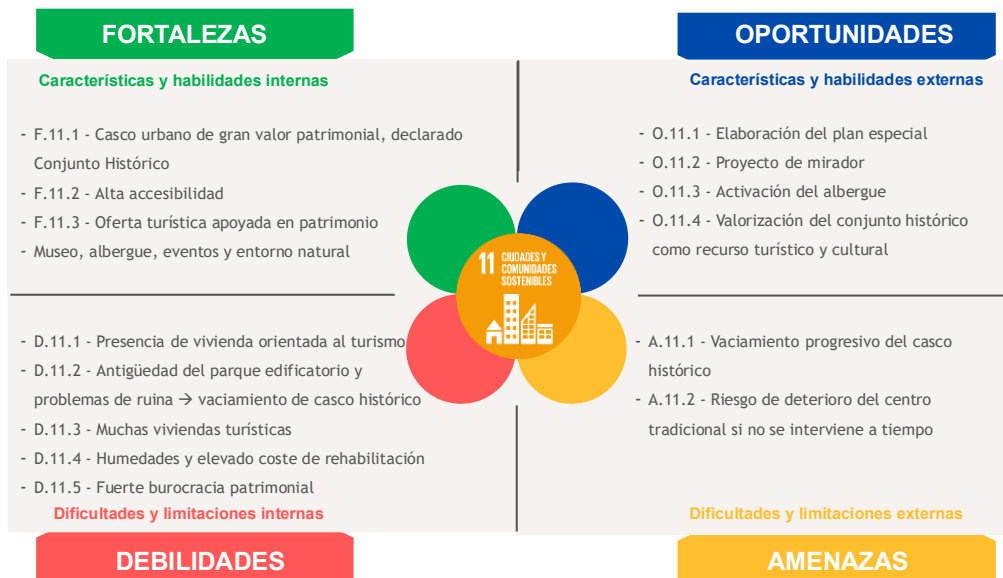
FORTALEZAS

Características y habilidades internas

- F.11.1 - Casco urbano de gran valor patrimonial, declarado Conjunto Histórico
- F.11.2 - Alta accesibilidad
- F.11.3 - Oferta turística apoyada en patrimonio
- Museo, albergue, eventos y entorno natural

OPORTUNIDADES

Características y habilidades externas

- O.11.1 - Elaboración del plan especial
- O.11.2 - Proyecto de mirador
- O.11.3 - Activación del albergue
- O.11.4 - Valorización del conjunto histórico como recurso turístico y cultural

11 CIUDADES Y COMUNIDADES SOSTENIBLES

- D.11.1 - Presencia de vivienda orientada al turismo
- D.11.2 - Antigüedad del parque edificatorio y problemas de ruina → vaciamiento de casco histórico
- D.11.3 - Muchas viviendas turísticas
- D.11.4 - Humedades y elevado coste de rehabilitación
- D.11.5 - Fuerte burocracia patrimonial

Dificultades y limitaciones internas

DEBILIDADES

- A.11.1 - Vaciamiento progresivo del casco histórico
- A.11.2 - Riesgo de deterioro del centro tradicional si no se interviene a tiempo

Dificultades y limitaciones externas

AMENAZAS